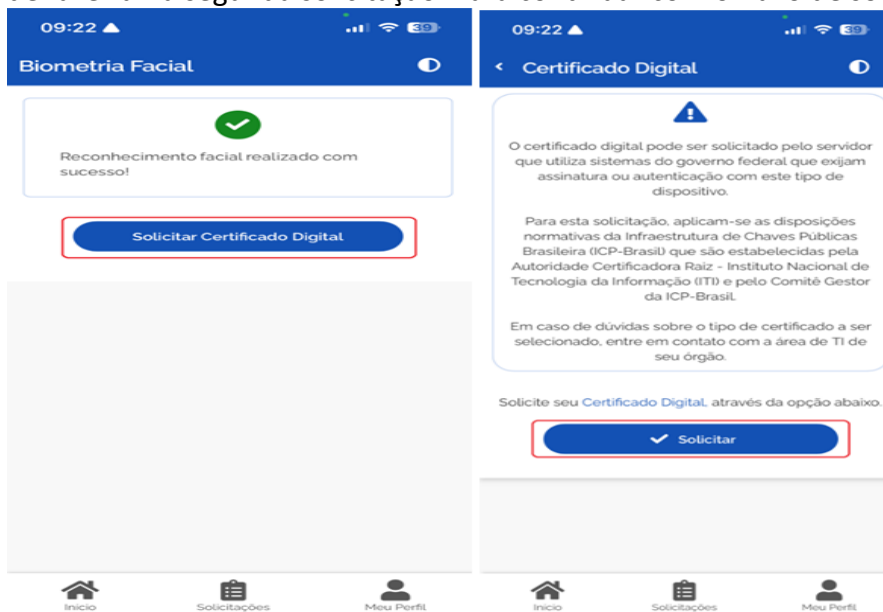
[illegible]

09:22

Biometria Facial

Reconhecimento facial realizado com sucesso!

Solicitar Certificado Digital

Inicio Solicitações Meu Perfil

09:22

Certificado Digital

O certificado digital pode ser solicitado pelo servidor que utiliza sistemas do governo federal que exijam assinatura ou autenticação com este tipo de dispositivo.

Para esta solicitação, aplicam-se as disposições normativas da Infraestrutura de Chaves Públicas Brasileira (ICP-Brasil) que são estabelecidas pela Autoridade Certificadora Raiz - Instituto Nacional de Tecnologia da Informação (ITI) e pelo Comitê Gestor da ICP-Brasil.

Em caso de dúvidas sobre o tipo de certificado a ser selecionado, entre em contato com a área de TI de seu órgão.

Solicite seu Certificado Digital, através da opção abaixo.

Solicitar

Inicio Solicitações Meu Perfil